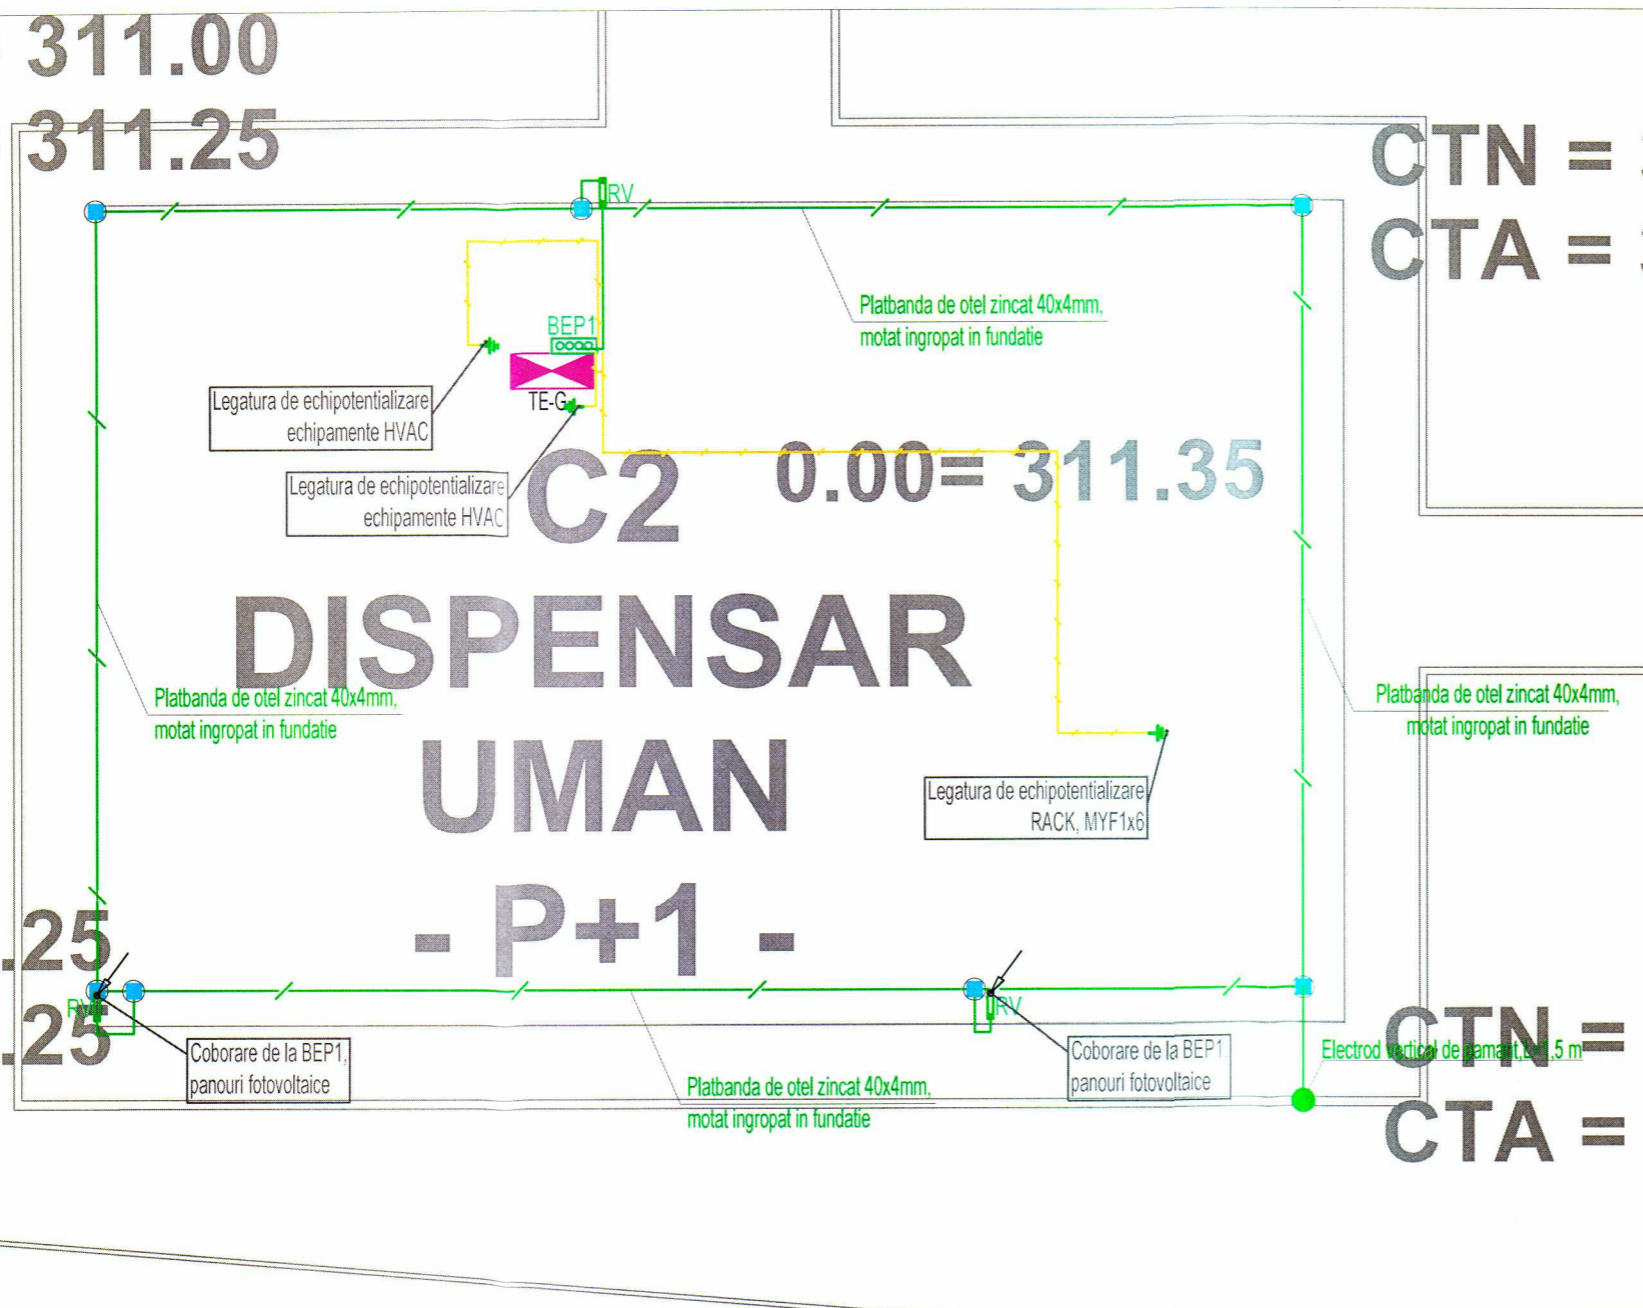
311.00
311.25

CTN = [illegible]
CTA = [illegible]

RV

Platbanda de otel zincat 40x4mm, motat ingropat in fundatie

BEP1

Legatura de echipotentializare echipamente HVAC

TE-G

Legatura de echipotentializare echipamente HVAC

C2

0.00= 311.35

DISPENSAR UMAN - P+1 -

Platbanda de otel zincat 40x4mm, motat ingropat in fundatie

Platbanda de otel zincat 40x4mm, motat ingropat in fundatie

Legatura de echipotentializare RACK, MYF1x6

.25
.25

RV

RV

Coborare de la BEP1, panouri fotovoltaice

Platbanda de otel zincat 40x4mm, motat ingropat in fundatie

Coborare de la BEP1 panouri fotovoltaice

Electrod vertical de pamant,L=1,5 m

CTN =
CTA =